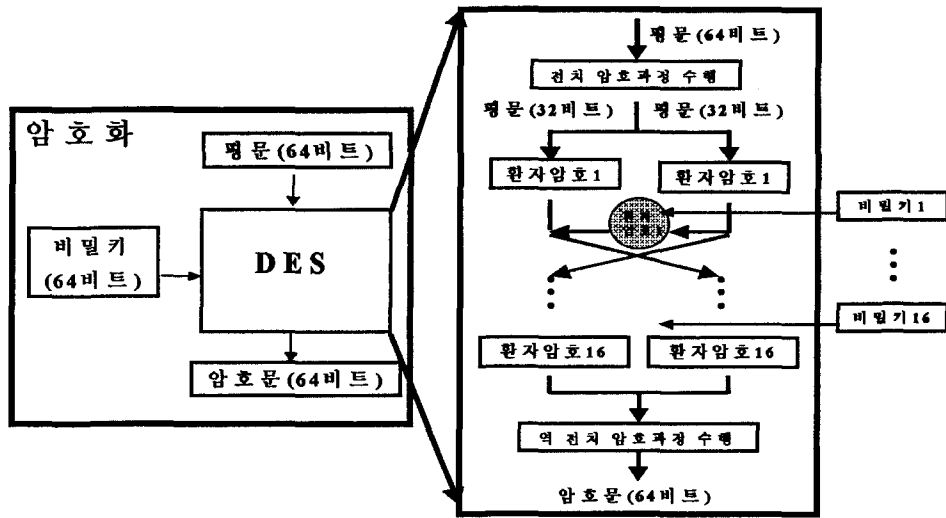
암 호 화

평 문 (64비트)

비 밀 키 (64비트)

DES

암 호 문 (64비트)

평 문 (64비트)

전치 암호과정 수행

평 문 (32비트)

평 문 (32비트)

환자암호1

환자암호1

비밀키1

⋮

⋮

⋮

비밀키16

환자암호16

환자암호16

역 전치 암호과정 수행

암 호 문 (64비트)